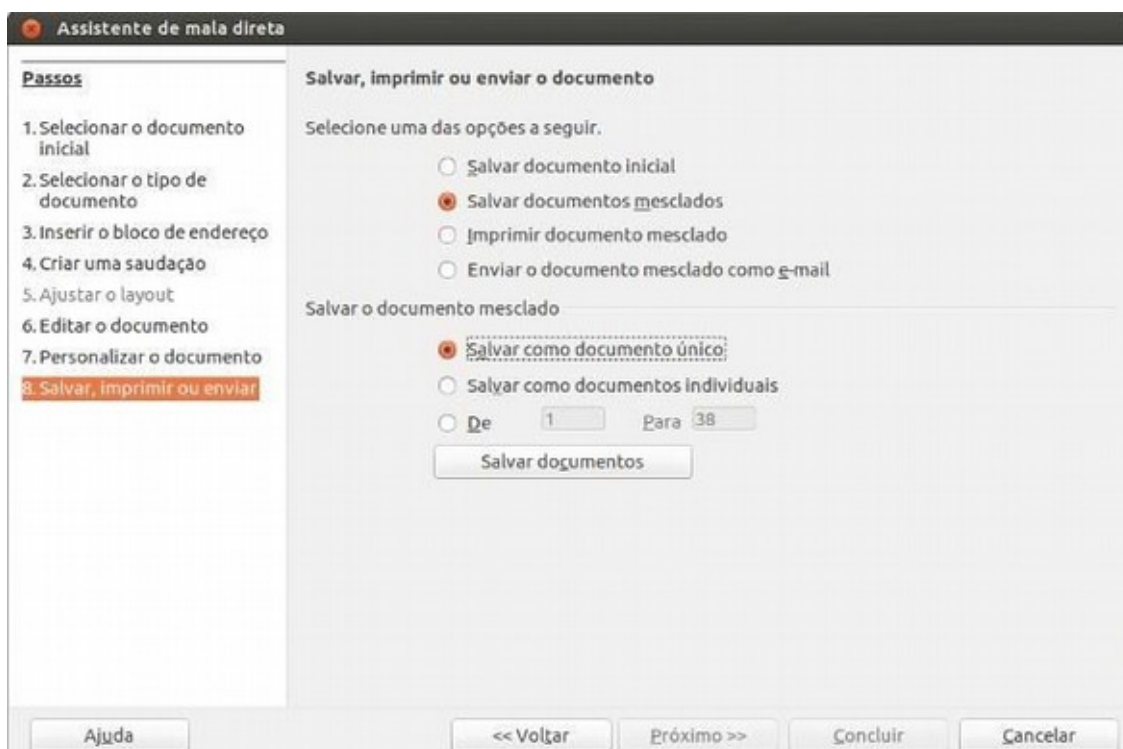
Assistente de mala direta

Passos

1. Selecionar o documento inicial
2. Selecionar o tipo de documento
3. Inserir o bloco de endereço
4. Criar uma saudação
5. Ajustar o layout
6. Editar o documento
7. Personalizar o documento
8. Salvar, imprimir ou enviar

Salvar, imprimir ou enviar o documento

Selecione uma das opções a seguir.

Salvar documento inicial
Salvar documentos mesclados
Imprimir documento mesclado
Enviar o documento mesclado como e-mail

Salvar o documento mesclado

Salvar como documento único
Salvar como documentos individuais
De 1 Para 38

Salvar documentos

Ajuda
<< Voltar
Próximo >>
Concluir
Cancelar